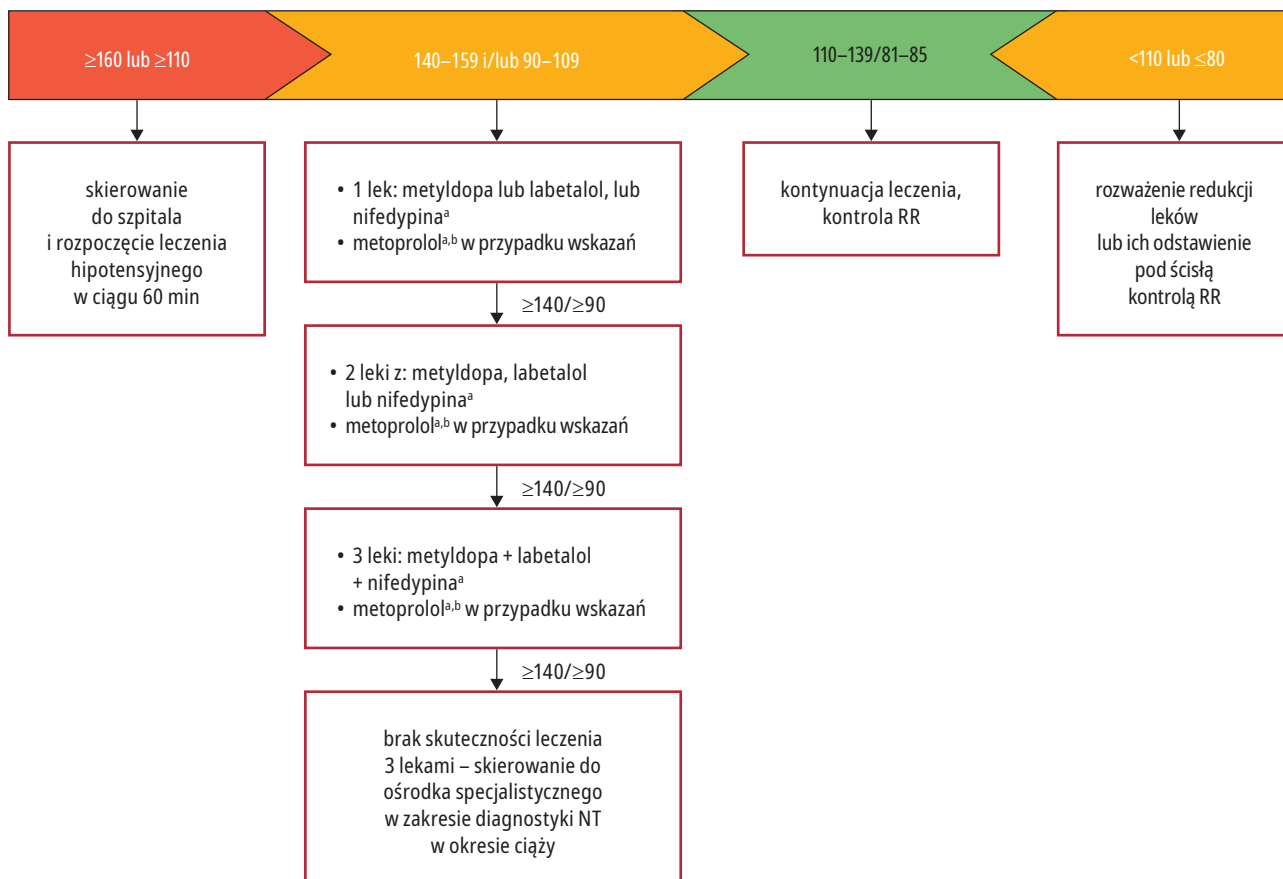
$\geq$160 lub $\geq$110

140–159 i/lub 90–109

110–139/81–85

<110 lub $\leq$80

skierowanie do szpitala i rozpoczęcie leczenia hipotensyjnego w ciągu 60 min

• 1 lek: metyldopa lub labetalol, lub nifedypina$^a$
• metoprolol$^{a,b}$ w przypadku wskazań

$\geq$140/$\geq$90

• 2 leki z: metyldopa, labetalol lub nifedypina$^a$
• metoprolol$^{a,b}$ w przypadku wskazań

$\geq$140/$\geq$90

• 3 leki: metyldopa + labetalol + nifedypina$^a$
• metoprolol$^{a,b}$ w przypadku wskazań

$\geq$140/$\geq$90

brak skuteczności leczenia 3 lekami – skierowanie do ośrodka specjalistycznego w zakresie diagnostyki NT w okresie ciąży

kontynuacja leczenia, kontrola RR

rozważenie redukcji leków lub ich odstawienie pod ścisłą kontrolą RR